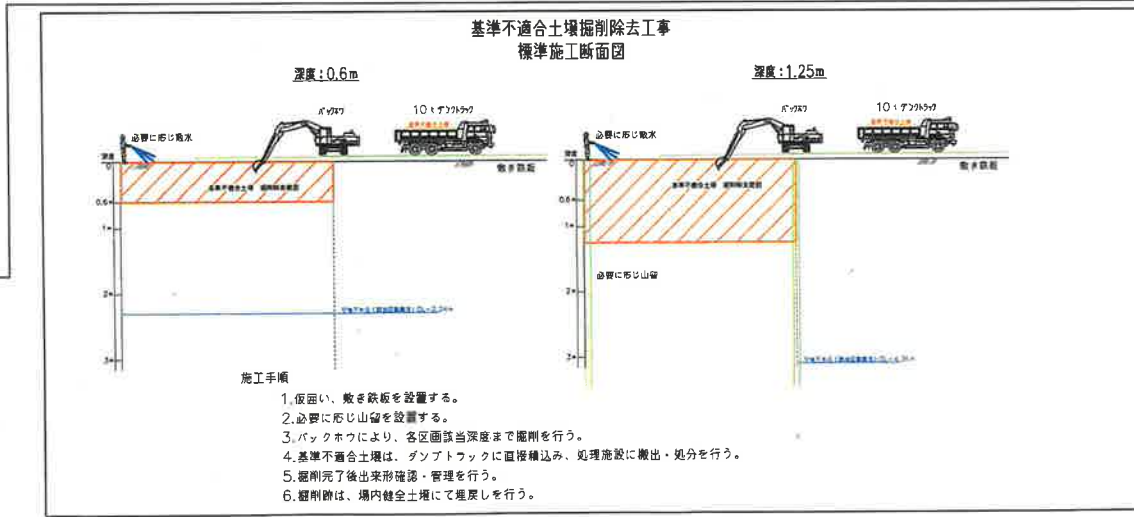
基準不適合土壌掘削除去工事
標準施工断面図

深度：0.6m

バックホウ

10ｔダンプトラック

必要に応じ散水

深度

0

敷き鉄板

基準不適合土壌 掘削除去範囲

0.6

1

2

3

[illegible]

深度：1.25m

バックホウ

10ｔダンプトラック

必要に応じ散水

深度

0

敷き鉄板

基準不適合土壌 掘削除去範囲

0.6

1

必要に応じ山留

2

3

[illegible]

施工手順

1.仮囲い、敷き鉄板を設置する。

2.必要に応じ山留を設置する。

3.バックホウにより、各区画該当深度まで掘削を行う。

4.基準不適合土壌は、ダンプトラックに直接積込み、処理施設に搬出・処分を行う。

5.掘削完了後出来形確認・管理を行う。

6.掘削跡は、場内健全土壌にて埋戻しを行う。